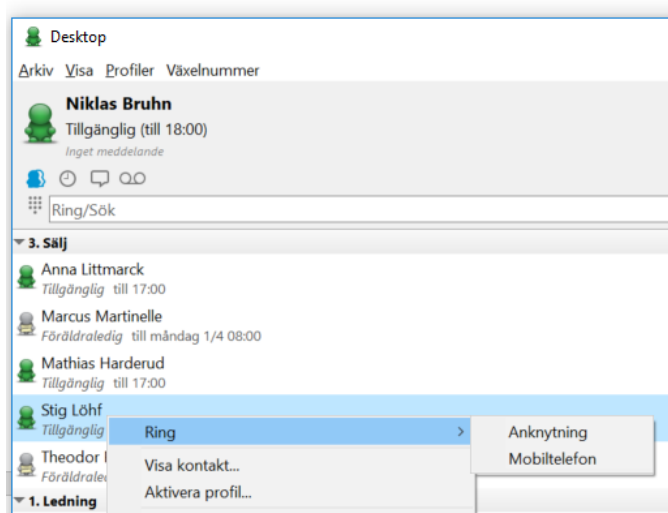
Desktop

Arkiv Visa Profiler Växelnummer

Niklas Bruhn
Tillgänglig (till 18:00)
Inget meddelande

Ring/Sök

3. Sälj

Anna Littmarck
Tillgänglig till 17:00

Marcus Martinelle
Föräldraledig till måndag 1/4 08:00

Mathias Harderud
Tillgänglig till 17:00

Stig Löhf
Tillgänglig

Theodor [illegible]
Föräldrale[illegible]

1. Ledning

Ring
Visa kontakt...
Aktivera profil...

Anknytning
Mobiltelefon